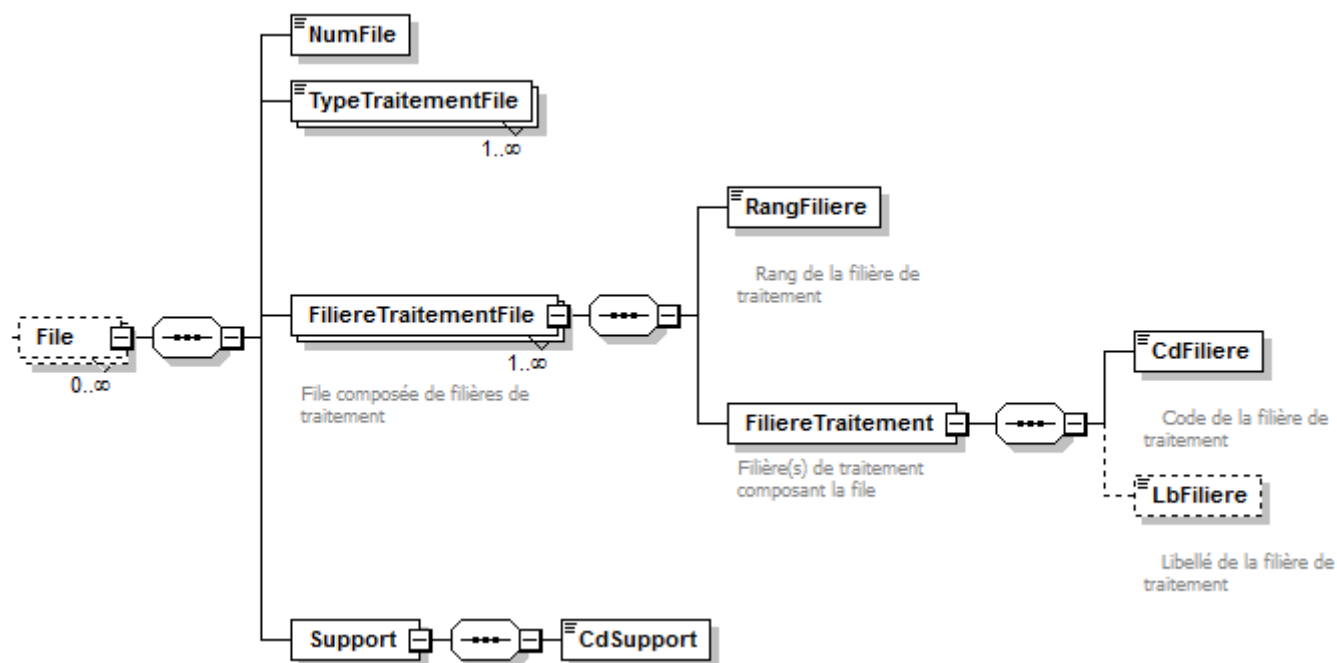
File
0..∞
NumFile
TypeTraitementFile
1..∞
FiliereTraitementFile
1..∞
File composée de filières de traitement
RangFiliere
Rang de la filière de traitement
FiliereTraitement
Filière(s) de traitement composant la file
CdFiliere
Code de la filière de traitement
LbFiliere
Libellé de la filière de traitement
Support
CdSupport